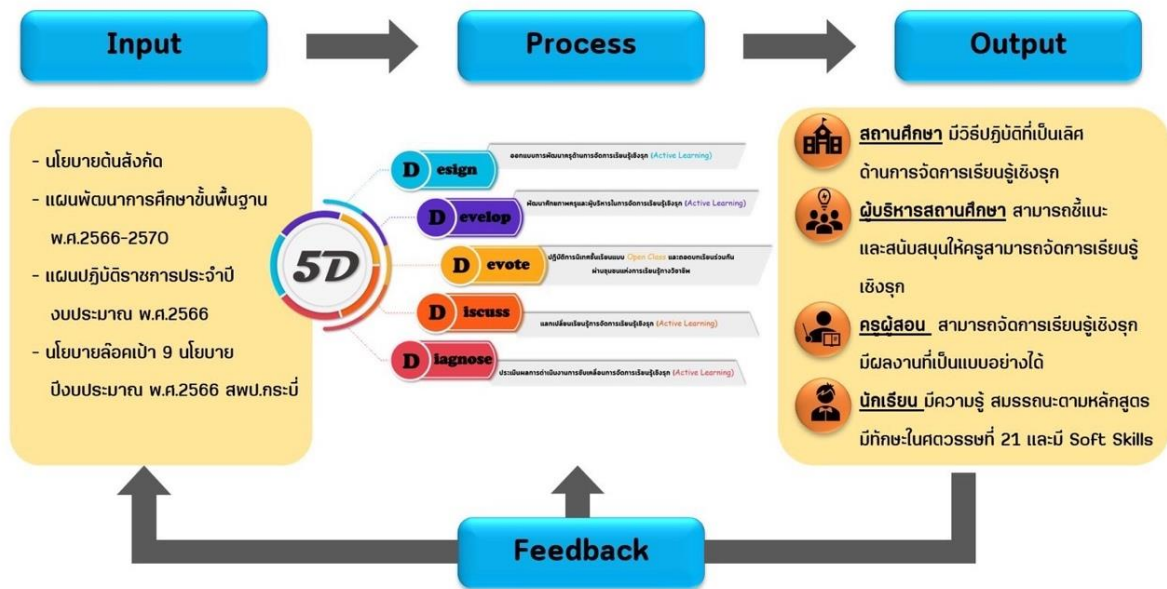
Input

Process

Output

- นโยบายต้นสังกัด
- แผนพัฒนาการศึกษาขั้นพื้นฐาน พ.ศ.2566-2570
- แผนปฏิบัติราชการประจำปี งบประมาณ พ.ศ.2566
- นโยบายล็อคเป้า 9 นโยบาย ปีงบประมาณ พ.ศ.2566 สพป.กระบี่

5D

Design ออกแบบการพัฒนาครูด้านการจัดการเรียนรู้เชิงรุก (Active Learning)

Develop พัฒนาศักยภาพครูและผู้บริหารในการจัดการเรียนรู้เชิงรุก (Active Learning)

Devote ปฏิบัติการนิเทศชั้นเรียนแบบ Open Class และสะท้อนการเรียนร่วมกันผ่านชุมชนแห่งการเรียนรู้ทางวิชาชีพ

Discuss แลกเปลี่ยนเรียนรู้การจัดการเรียนรู้เชิงรุก (Active Learning)

Diagnose ประเมินผลการดำเนินงานการขับเคลื่อนการจัดการเรียนรู้เชิงรุก (Active Learning)

สถานศึกษา มีวิธีปฏิบัติที่เป็นเลิศด้านการจัดการเรียนรู้เชิงรุก

ผู้บริหารสถานศึกษา สามารถชี้แนะและสนับสนุนให้ครูสามารถจัดการเรียนรู้เชิงรุก

ครูผู้สอน สามารถจัดการเรียนรู้เชิงรุก มีผลงานที่เป็นแบบอย่างได้

นักเรียน มีความรู้ สมรรถนะตามหลักสูตร มีทักษะในศตวรรษที่ 21 และมี Soft Skills

Feedback